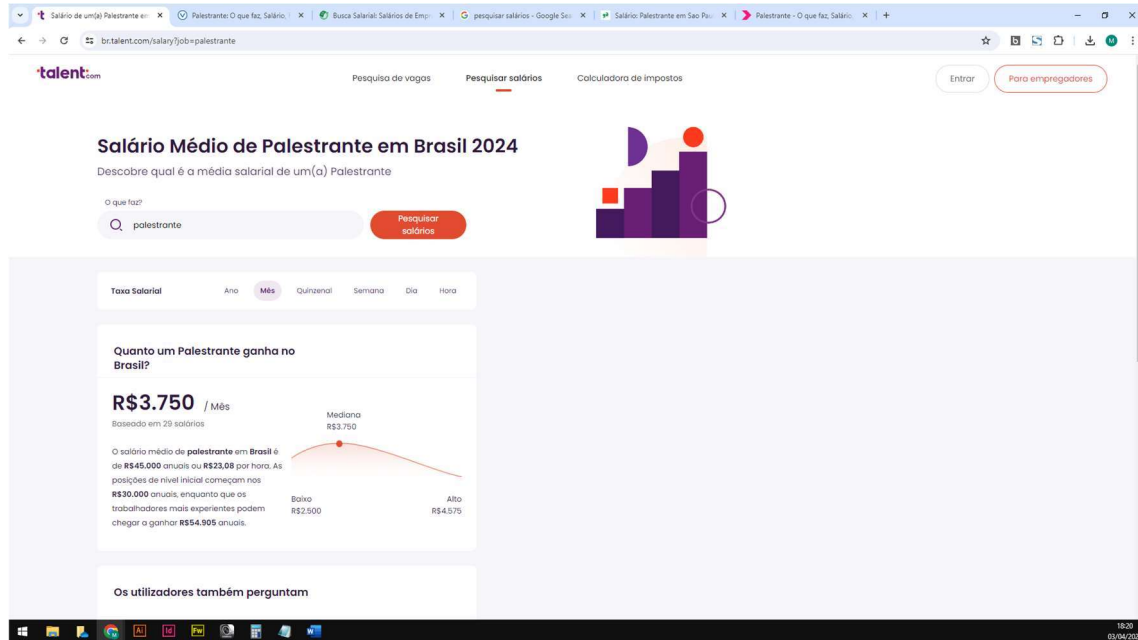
Salário de um(a) Palestrante em × | Palestrante: O que faz, Salário, × | Busca Salarial: Salários de Emp × | pesquisar salários - Google Sea × | Salário: Palestrante em Sao Pau × | Palestrante - O que faz, Salário, × | +

br.talent.com/salary?job=palestrante

talent.com

Pesquisa de vagas | Pesquisar salários | Calculadora de impostos

Entrar | Para empregadores

Salário Médio de Palestrante em Brasil 2024

Descobre qual é a média salarial de um(a) Palestrante

O que faz?

palestrante

Pesquisar salários

Taxa Salarial | Ano | Mês | Quinzenal | Semana | Dia | Hora

Quanto um Palestrante ganha no Brasil?

R$3.750 / Mês

Baseado em 29 salários

O salário médio de **palestrante** em **Brasil** é de **R$45.000** anuais ou **R$23,08** por hora. As posições de nível inicial começam nos **R$30.000** anuais, enquanto que os trabalhadores mais experientes podem chegar a ganhar **R$54.905** anuais.

Mediana
R$3.750

Baixo
R$2.500

Alto
R$4.575

Os utilizadores também perguntam

18:20
03/04/20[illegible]